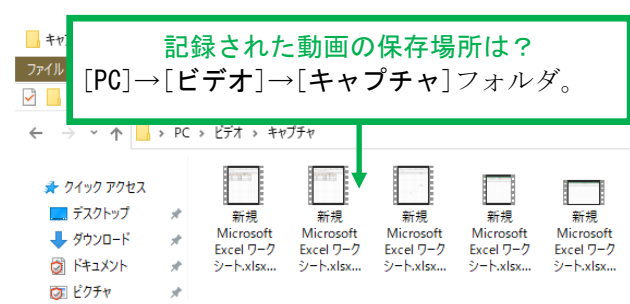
キャ
ファイル

記録された動画の保存場所は？
[PC]→[ビデオ]→[キャプチャ]フォルダ。

PC > ビデオ > キャプチャ

クイック アクセス
デスクトップ
ダウンロード
ドキュメント
ピクチャ

新規 Microsoft Excel ワークシート.xlsx...
新規 Microsoft Excel ワークシート.xlsx...
新規 Microsoft Excel ワークシート.xlsx...
新規 Microsoft Excel ワークシート.xlsx...
新規 Microsoft Excel ワークシート.xlsx...